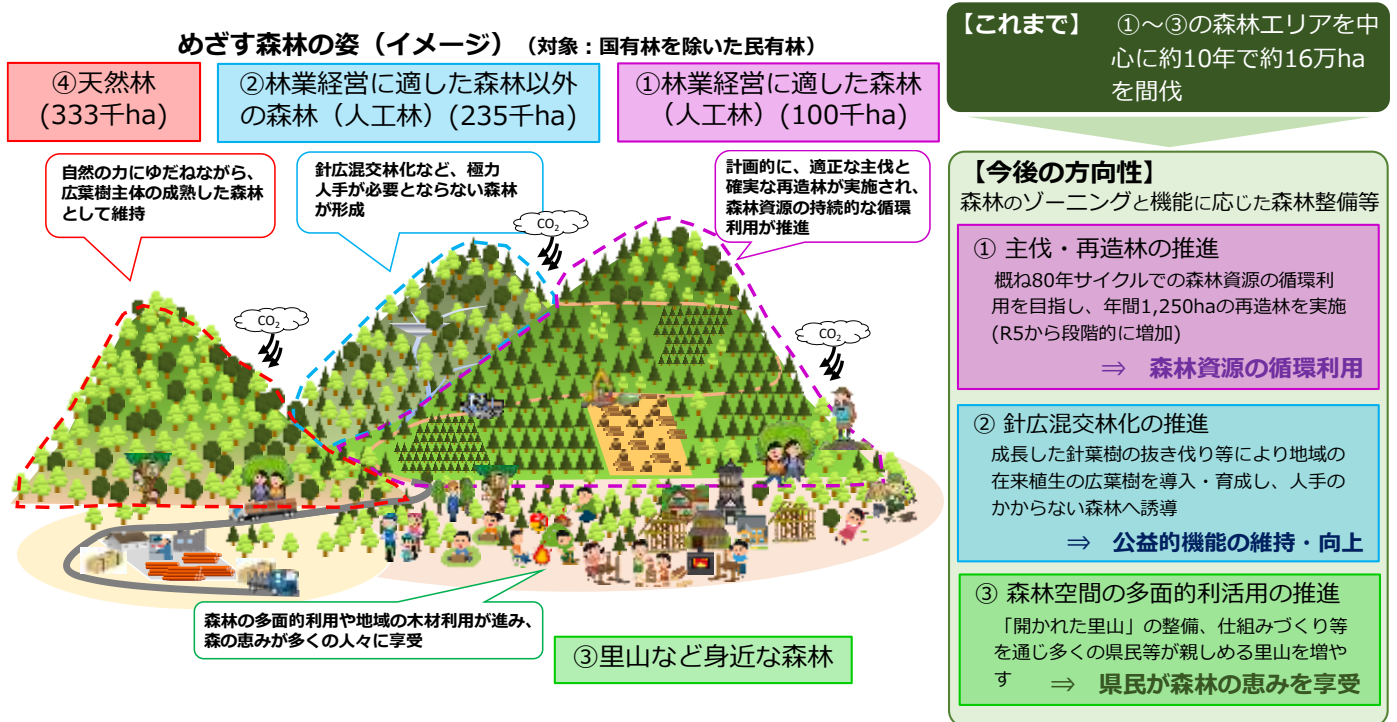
めざす森林の姿（イメージ）（対象：国有林を除いた民有林）

④天然林（333千ha）

②林業経営に適した森林以外の森林（人工林）（235千ha）

①林業経営に適した森林（人工林）（100千ha）

自然の力にゆだねながら、広葉樹主体の成熟した森林として維持

針広混交林化など、極力人手が必要とならない森林が形成

計画的に、適正な主伐と確実な再造林が実施され、森林資源の持続的な循環利用が推進

$CO_2$

$CO_2$

$CO_2$

森林の多面的利用や地域の木材利用が進み、森の恵みが多くの人々に享受

③里山など身近な森林

【これまで】 ①～③の森林エリアを中心に約10年で約16万haを間伐

【今後の方向性】
森林のゾーニングと機能に応じた森林整備等

① 主伐・再造林の推進
概ね80年サイクルでの森林資源の循環利用を目指し、年間1,250haの再造林を実施(R5から段階的に増加)
⇒ 森林資源の循環利用

② 針広混交林化の推進
成長した針葉樹の抜き伐り等により地域の在来植生の広葉樹を導入・育成し、人手のかからない森林へ誘導
⇒ 公益的機能の維持・向上

③ 森林空間の多面的利活用の推進
「開かれた里山」の整備、仕組みづくり等を通じ多くの県民等が親しめる里山を増やす
⇒ 県民が森林の恵みを享受